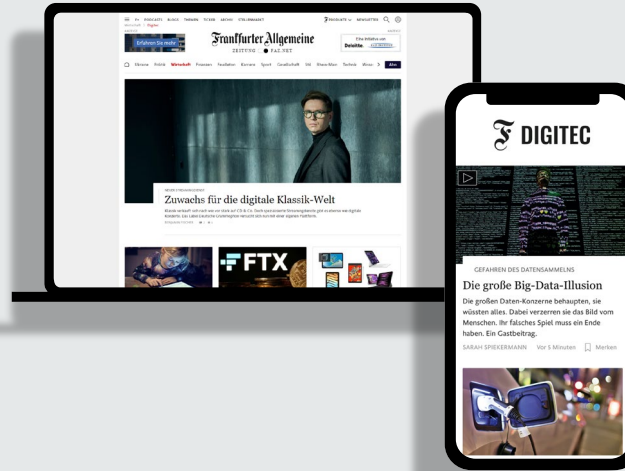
Frankfurter Allgemeine
ZEITUNG · FAZ.NET

Erfahren Sie mehr

Zuwachs für die digitale Klassik-Welt

FTX

F DIGITEC

GEFAHREN DES DATENSAMMELNS

Die große Big-Data-Illusion

Die großen Daten-Konzerne behaupten, sie wüssten alles. Dabei verzerren sie das Bild vom Menschen. Ihr falsches Spiel muss ein Ende haben. Ein Gastbeitrag.

SARAH SPIEKERMANN Vor 5 Minuten Merken